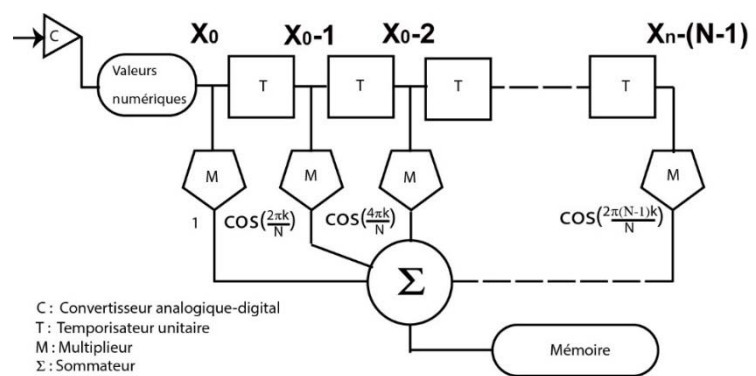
C

X0

X0-1

X0-2

Xn-(N-1)

Valeurs numériques

T

T

T

T

M

M

M

M

1

$\cos(\frac{2\pi k}{N})$

$\cos(\frac{4\pi k}{N})$

$\cos(\frac{2\pi(N-1)k}{N})$

$\Sigma$

Mémoire

C : Convertisseur analogique-digital
T : Temporisateur unitaire
M : Multiplieur
$\Sigma$ : Sommateur